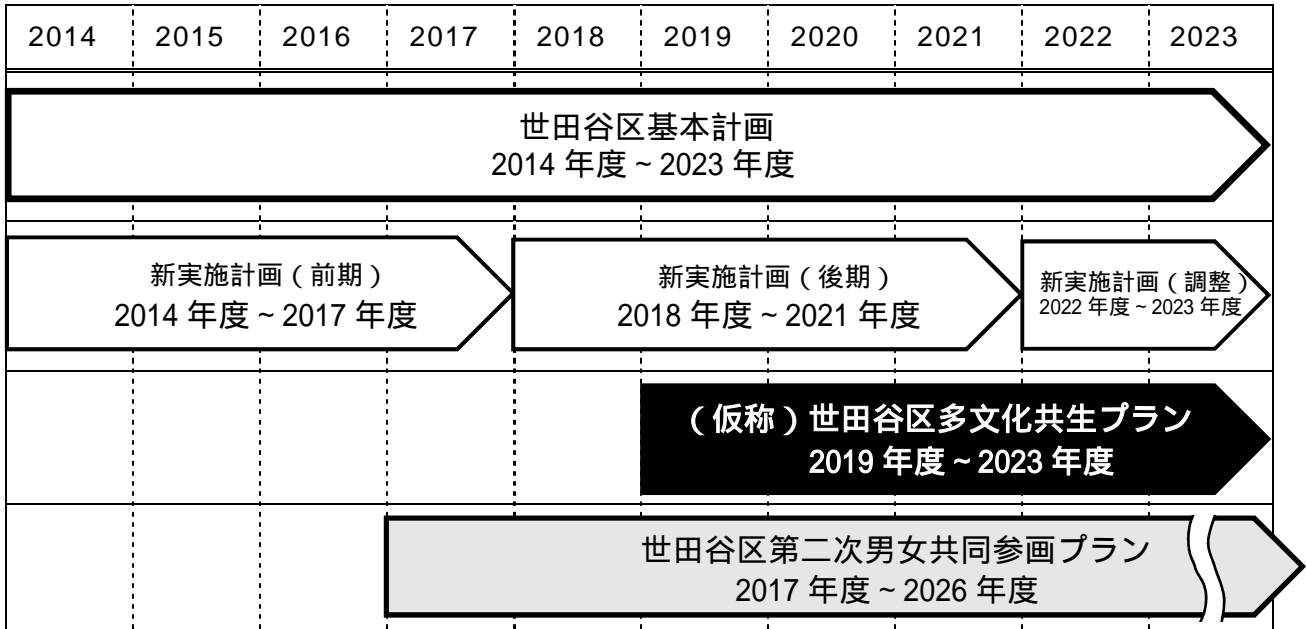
| 2014 | 2015 | 2016 | 2017 | 2018 | 2019 | 2020 | 2021 | 2022 | 2023 |
|---|---|---|---|---|---|---|---|---|---|

世田谷区基本計画
2014 年度 ~ 2023 年度

新実施計画（前期）
2014 年度 ~ 2017 年度

新実施計画（後期）
2018 年度 ~ 2021 年度

新実施計画（調整）
2022 年度 ~ 2023 年度

（仮称）世田谷区多文化共生プラン
2019 年度 ~ 2023 年度

世田谷区第二次男女共同参画プラン
2017 年度 ~ 2026 年度